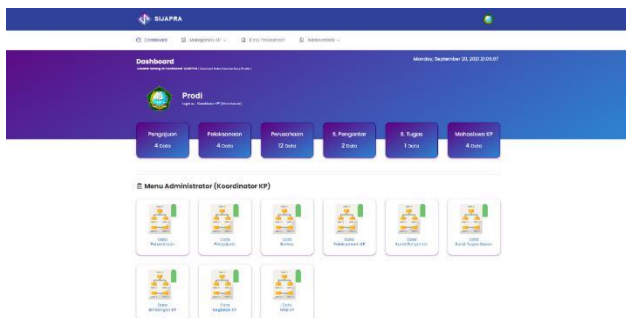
SIJAPRA

Dashboard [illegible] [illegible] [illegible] Administrator

Dashboard

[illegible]

Monday, September 20, 2021 21:55:07

Prodi

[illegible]

Pengajuan
4 Data

Pelaksanaan
4 Data

Perusahaan
12 Data

S. Pengantar
2 Data

S. Tugas
1 Data

Mahasiswa KP
4 Data

Menu Administrator (Koordinator KP)

Data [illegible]

Data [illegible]

Data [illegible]

Data Pelaksanaan KP

Data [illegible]

Data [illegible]

Data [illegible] KP

Data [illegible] KP

Data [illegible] KP